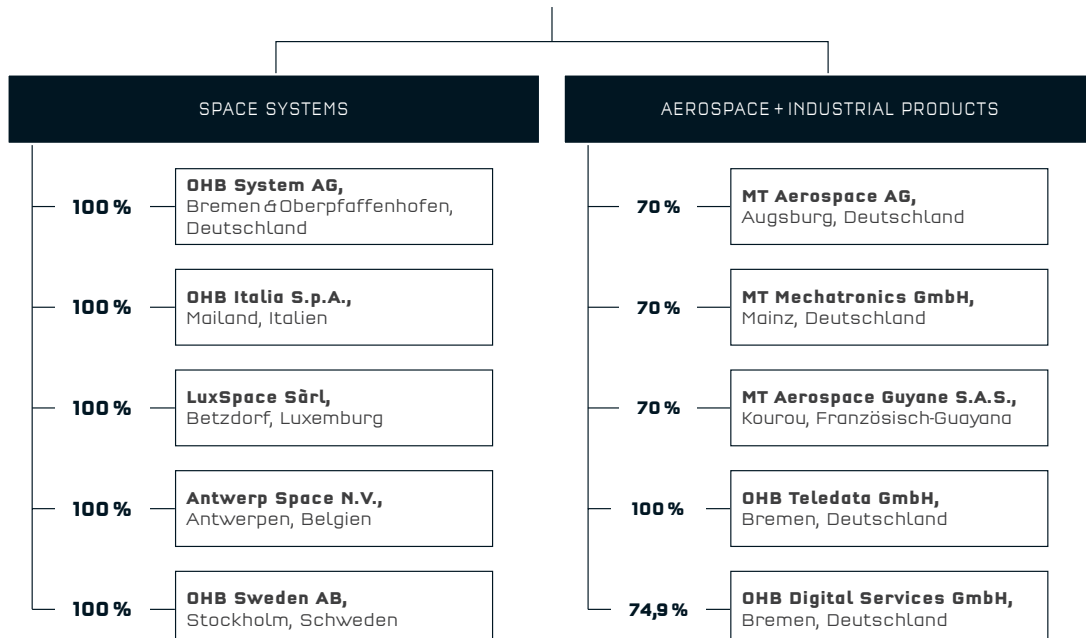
SPACE SYSTEMS

100 % OHB System AG, Bremen & Oberpfaffenhofen, Deutschland

100 % OHB Italia S.p.A., Mailand, Italien

100 % LuxSpace Sàrl, Betzdorf, Luxemburg

100 % Antwerp Space N.V., Antwerpen, Belgien

100 % OHB Sweden AB, Stockholm, Schweden

AEROSPACE + INDUSTRIAL PRODUCTS

70 % MT Aerospace AG, Augsburg, Deutschland

70 % MT Mechatronics GmbH, Mainz, Deutschland

70 % MT Aerospace Guyane S.A.S., Kourou, Französisch-Guayana

100 % OHB Teledata GmbH, Bremen, Deutschland

74,9 % OHB Digital Services GmbH, Bremen, Deutschland